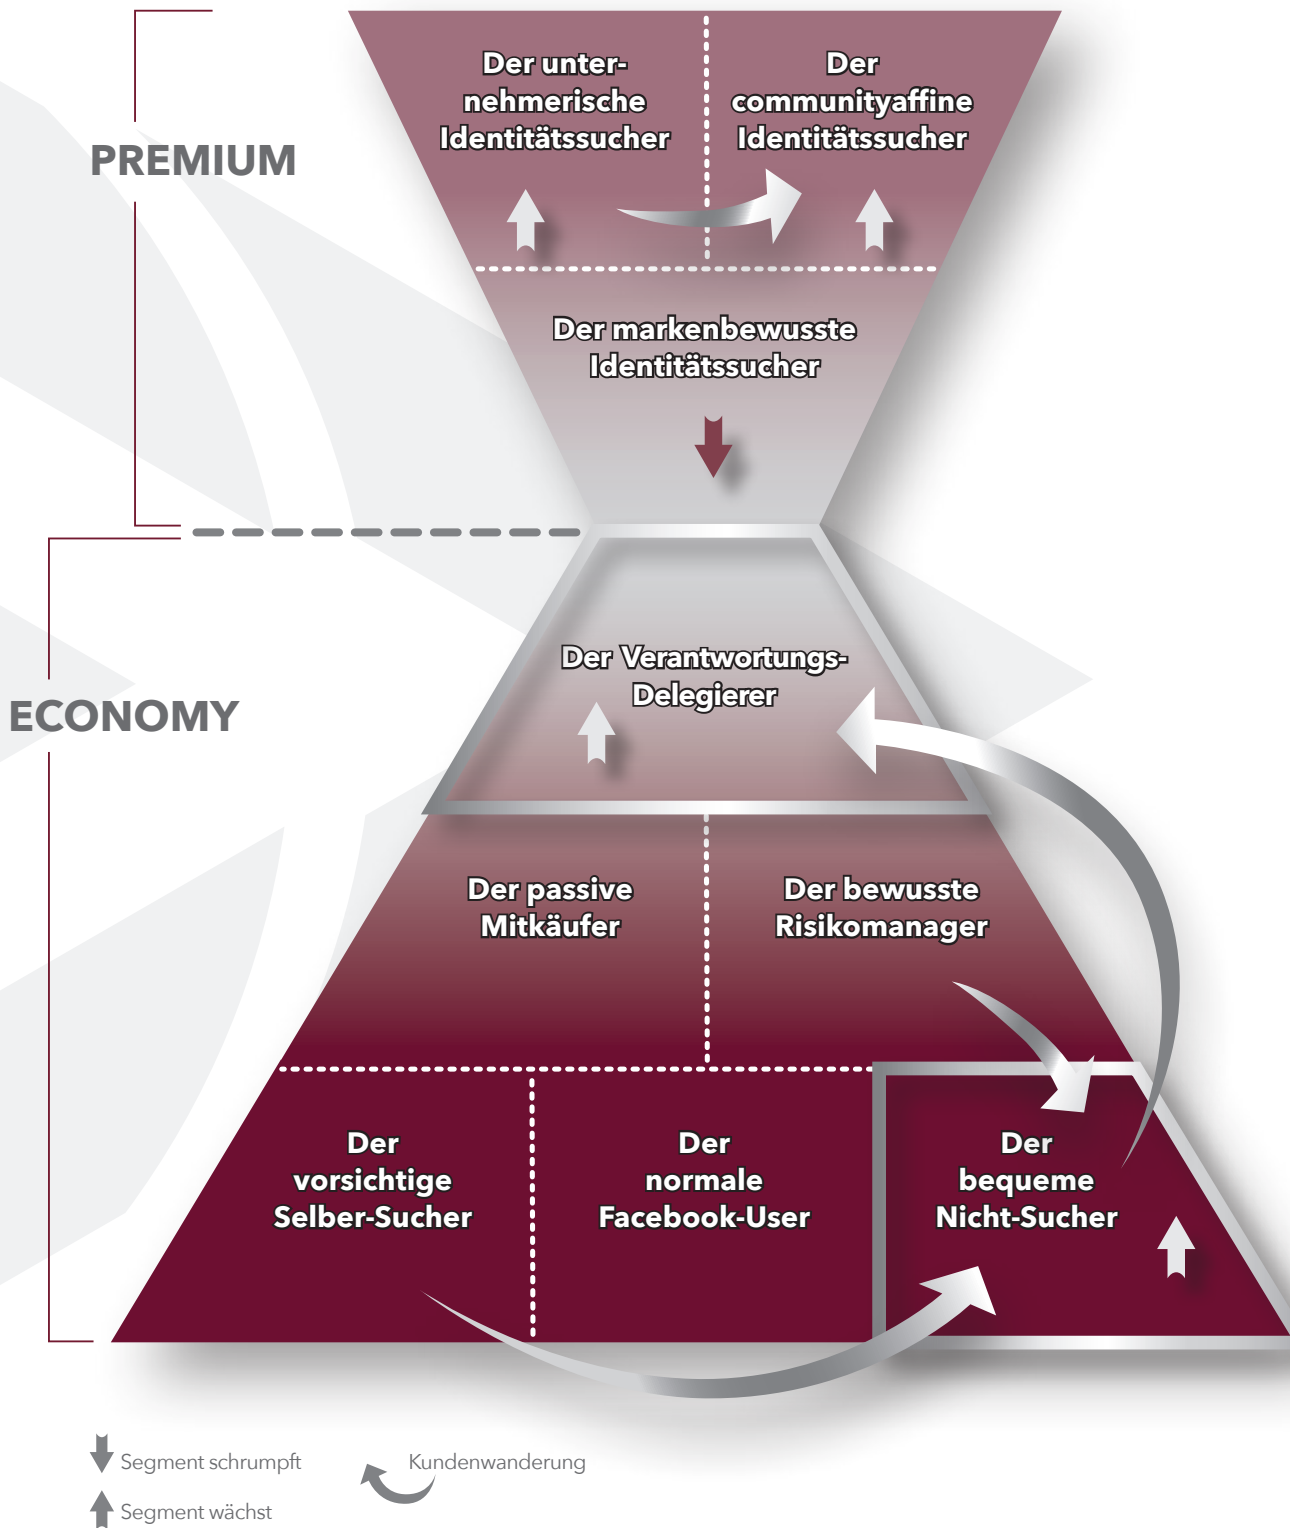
PREMIUM

Der unternehmerische Identitätssucher

Der communityaffine Identitätssucher

Der markenbewusste Identitätssucher

ECONOMY

Der Verantwortungs-Delegierer

Der passive Mitkäufer

Der bewusste Risikomanager

Der vorsichtige Selber-Sucher

Der normale Facebook-User

Der bequeme Nicht-Sucher

Segment schrumpft

Segment wächst

Kundenwanderung